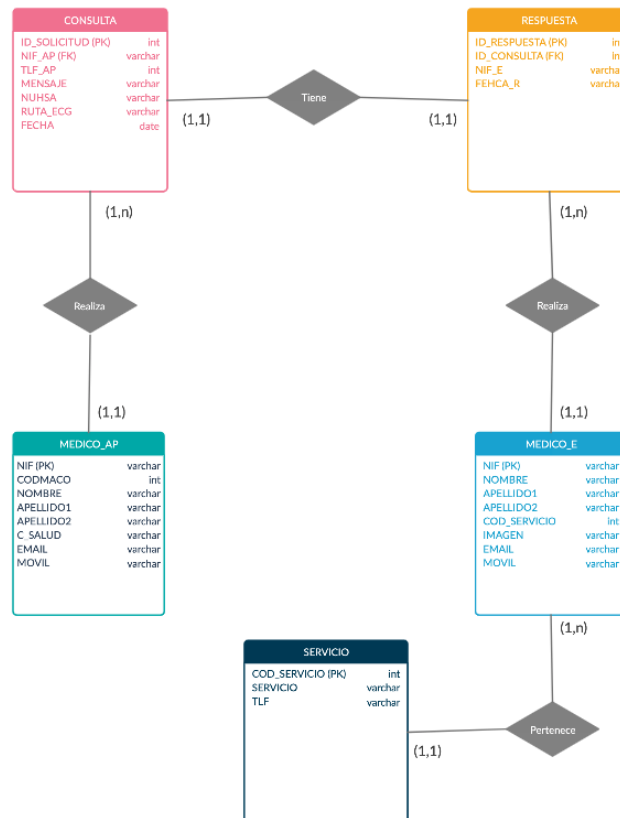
CONSULTA

| | |
|---|---|
| ID_SOLICITUD (PK) | int |
| NIF_AP (FK) | varchar |
| TLF_AP | int |
| MENSAJE | varchar |
| NUHSA | varchar |
| RUTA_ECG | varchar |
| FECHA | date |

Tiene

(1,1)

(1,1)

RESPUESTA

| | |
|---|---|
| ID_RESPUESTA (PK) | in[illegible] |
| ID_CONSULTA (FK) | in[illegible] |
| NIF_E | varcha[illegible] |
| FEHCA_R | varcha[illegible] |

(1,n)

Realiza

(1,1)

(1,n)

Realiza

(1,1)

MEDICO_AP

| | |
|---|---|
| NIF (PK) | varchar |
| CODMACO | int |
| NOMBRE | varchar |
| APELLIDO1 | varchar |
| APELLIDO2 | varchar |
| C_SALUD | varchar |
| EMAIL | varchar |
| MOVIL | varchar |

MEDICO_E

| | |
|---|---|
| NIF (PK) | varchar |
| NOMBRE | varchar |
| APELLIDO1 | varchar |
| APELLIDO2 | varchar |
| COD_SERVICIO | int |
| IMAGEN | varchar |
| EMAIL | varchar |
| MOVIL | varchar |

(1,n)

SERVICIO

| | |
|---|---|
| COD_SERVICIO (PK) | int |
| SERVICIO | varchar |
| TLF | varchar |

Pertenece

(1,1)